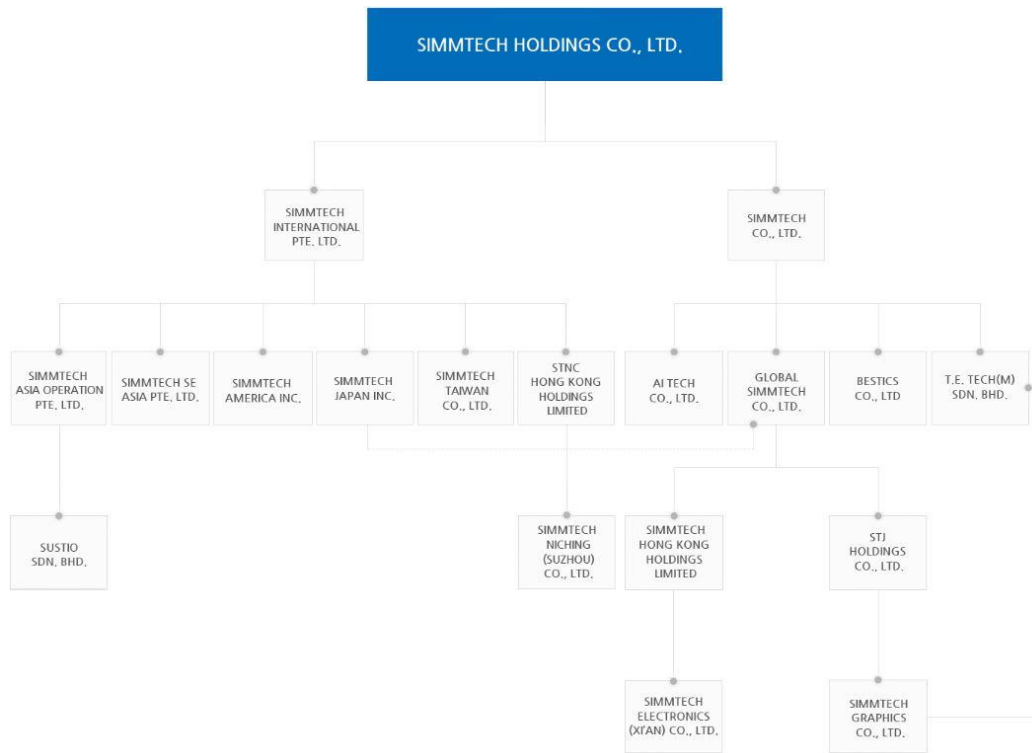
SIMMTECH HOLDINGS CO., LTD.

SIMMTECH INTERNATIONAL PTE. LTD.

SIMMTECH CO., LTD.

SIMMTECH ASIA OPERATION PTE. LTD.

SIMMTECH SE ASIA PTE. LTD.

SIMMTECH AMERICA INC.

SIMMTECH JAPAN INC.

SIMMTECH TAIWAN CO., LTD.

STNC HONG KONG HOLDINGS LIMITED

AI TECH CO., LTD.

GLOBAL SIMMTECH CO., LTD.

BESTICS CO., LTD

T.E. TECH(M) SDN. BHD.

SUSTIO SDN. BHD.

SIMMTECH NICHING (SUZHOU) CO., LTD.

SIMMTECH HONG KONG HOLDINGS LIMITED

STJ HOLDINGS CO., LTD.

SIMMTECH ELECTRONICS (XI'AN) CO., LTD.

SIMMTECH GRAPHICS CO., LTD.